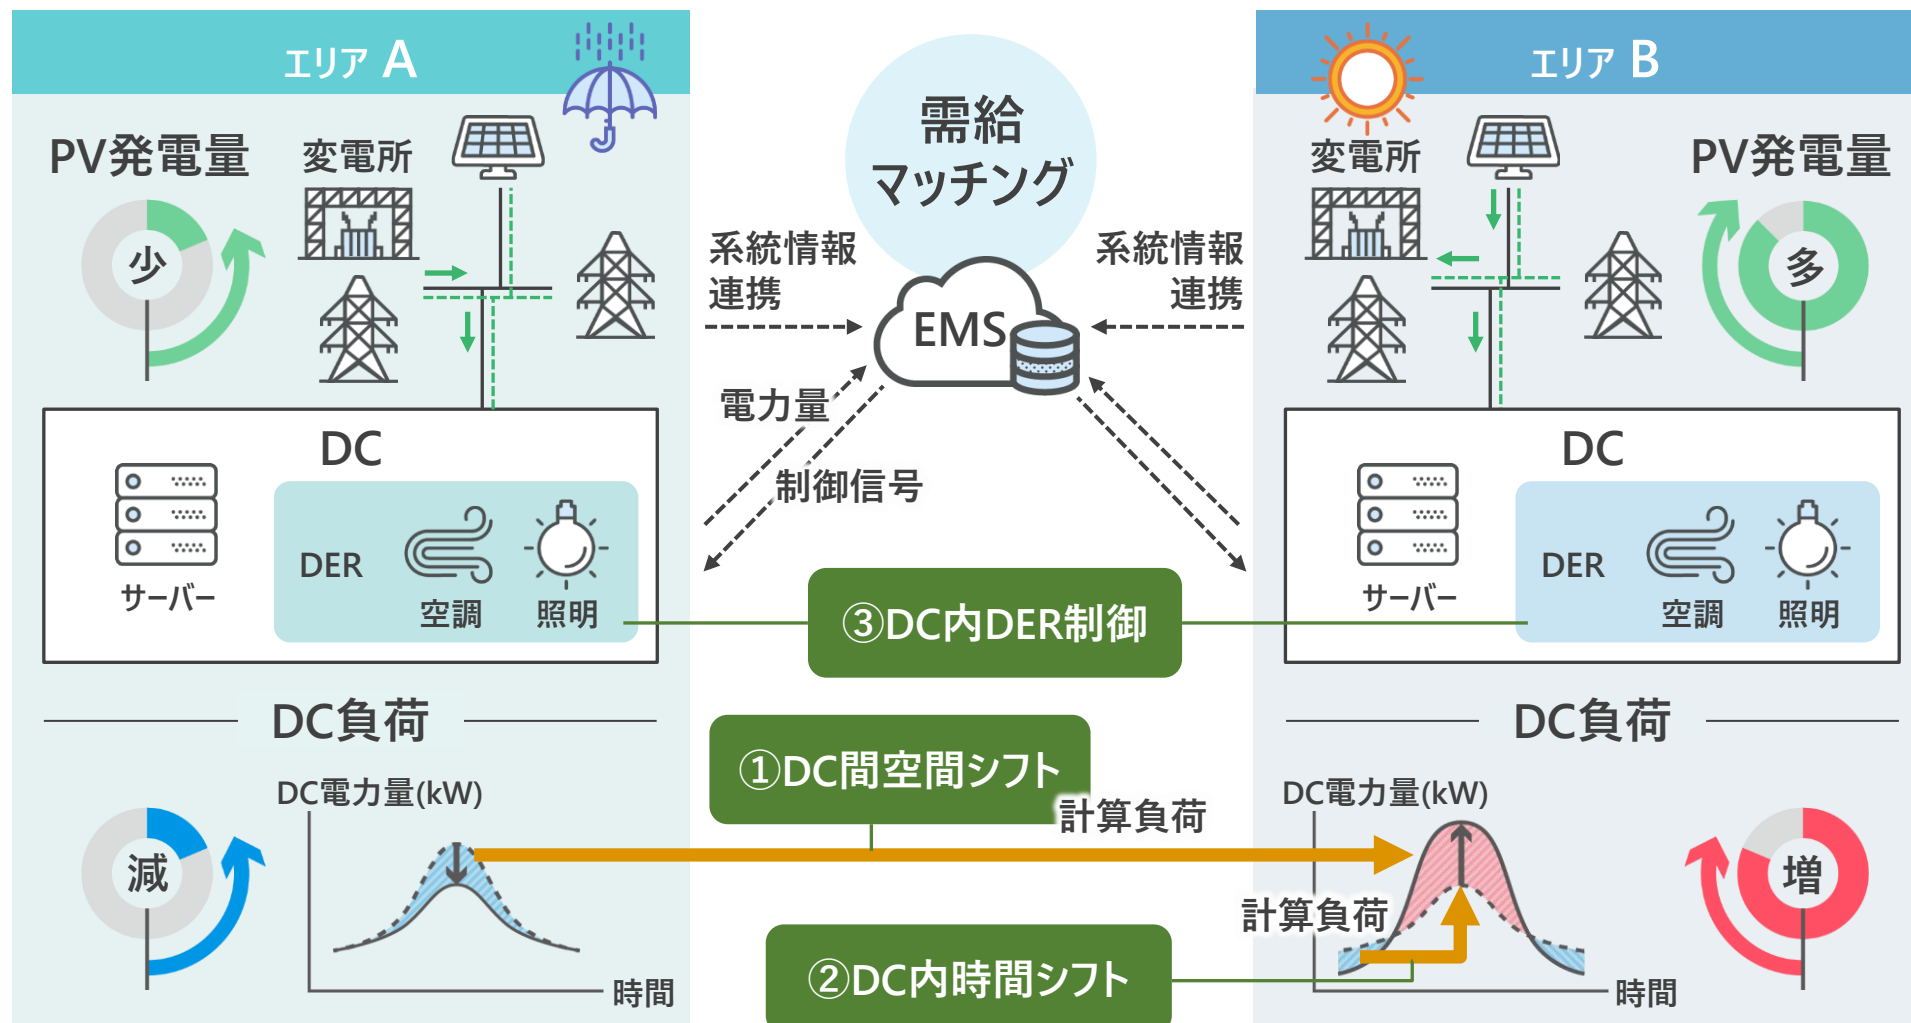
エリア A

PV発電量

少

変電所

需給マッチング

系統情報連携

EMS

系統情報連携

電力量

制御信号

エリア B

変電所

PV発電量

多

DC

サーバー

DER

空調

照明

③DC内DER制御

DC

サーバー

DER

空調

照明

DC負荷

DC電力量(kW)

減

時間

①DC間空間シフト

計算負荷

DC負荷

DC電力量(kW)

増

計算負荷

②DC内時間シフト

時間